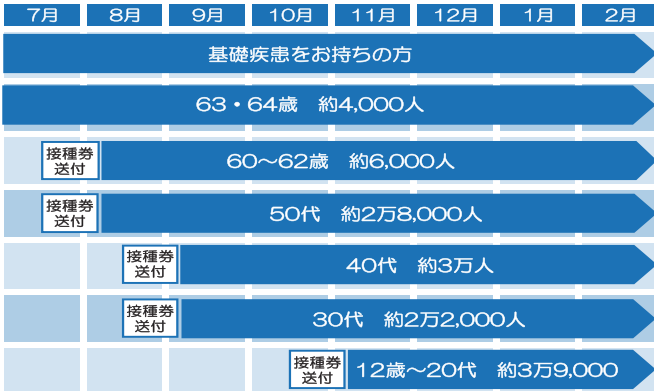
| 7月 | 8月 | 9月 | 10月 | 11月 | 12月 | 1月 | 2月 |
|---|---|---|---|---|---|---|---|

基礎疾患をお持ちの方

63・64歳　約4,000人

接種券送付　60～62歳　約6,000人

接種券送付　50代　約2万8,000人

接種券送付　40代　約3万人

接種券送付　30代　約2万2,000人

接種券送付　12歳～20代　約3万9,000